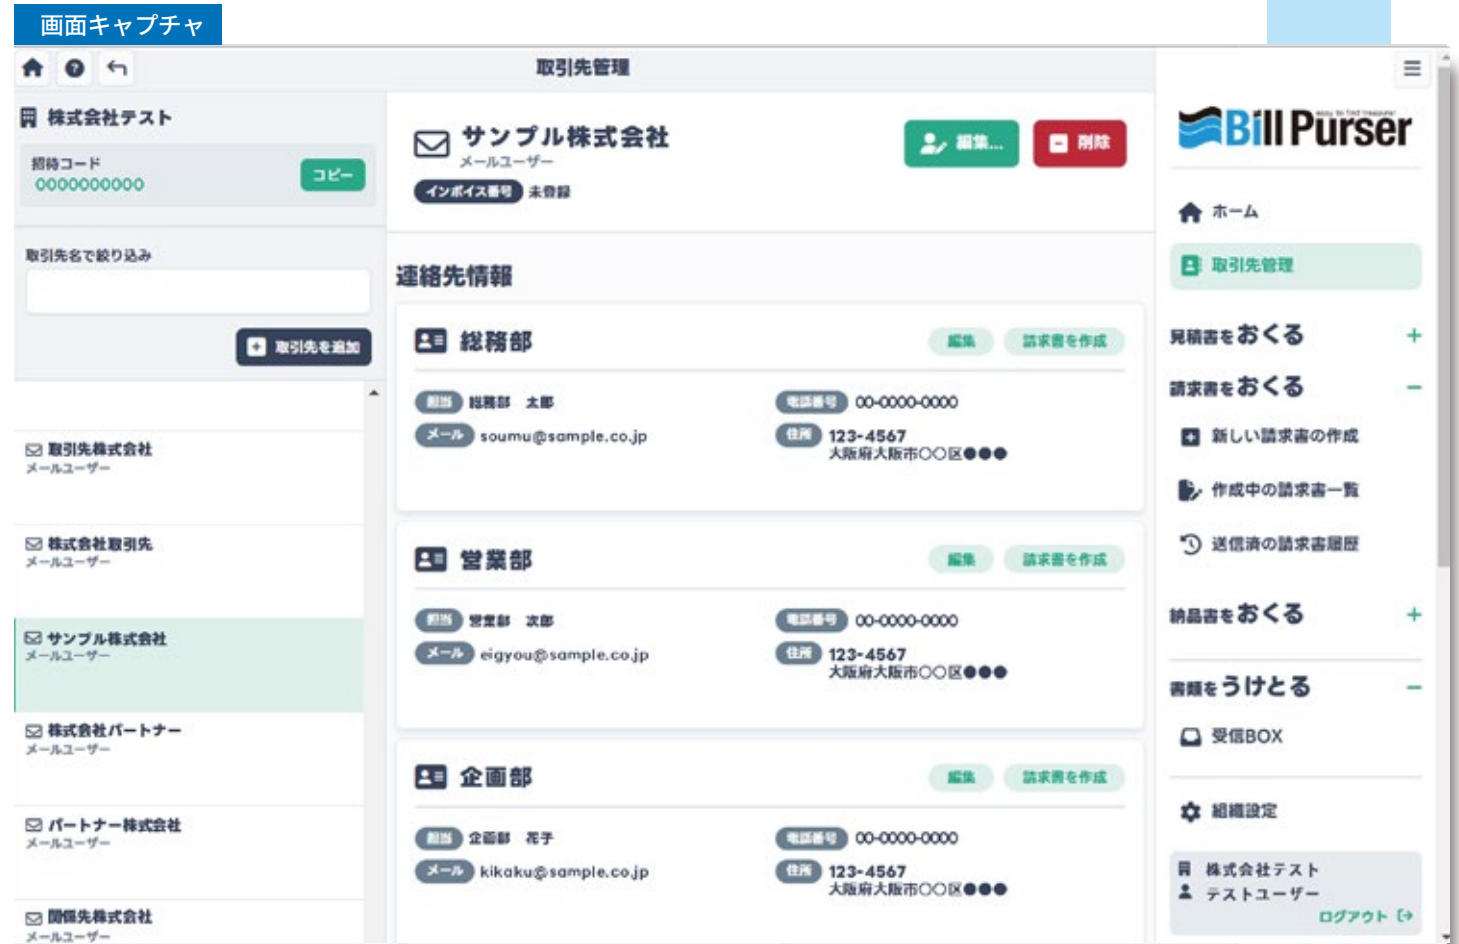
画面キャプチャ

取引先管理

株式会社テスト
招待コード
0000000000
コピー

取引先名で絞り込み

取引先を追加

取引先株式会社
メールユーザー

株式会社取引先
メールユーザー

サンプル株式会社
メールユーザー

株式会社パートナー
メールユーザー

パートナー株式会社
メールユーザー

関係先株式会社
メールユーザー

サンプル株式会社
メールユーザー
インボイス番号 未登録
編集...
削除

連絡先情報

総務部
編集 請求書を作成
担当 総務部 太郎
メール soumu@sample.co.jp
電話番号 00-0000-0000
住所 123-4567
大阪府大阪市〇〇区●●●

営業部
編集 請求書を作成
担当 営業部 次郎
メール eigyou@sample.co.jp
電話番号 00-0000-0000
住所 123-4567
大阪府大阪市〇〇区●●●

企画部
編集 請求書を作成
担当 企画部 花子
メール kikaku@sample.co.jp
電話番号 00-0000-0000
住所 123-4567
大阪府大阪市〇〇区●●●

Bill Purser

ホーム
取引先管理
見積書をおくる +
請求書をおくる −
新しい請求書の作成
作成中の請求書一覧
送信済の請求書履歴
納品書をおくる +
書類をうけとる −
受信BOX
組織設定
株式会社テスト
テストユーザー
ログアウト